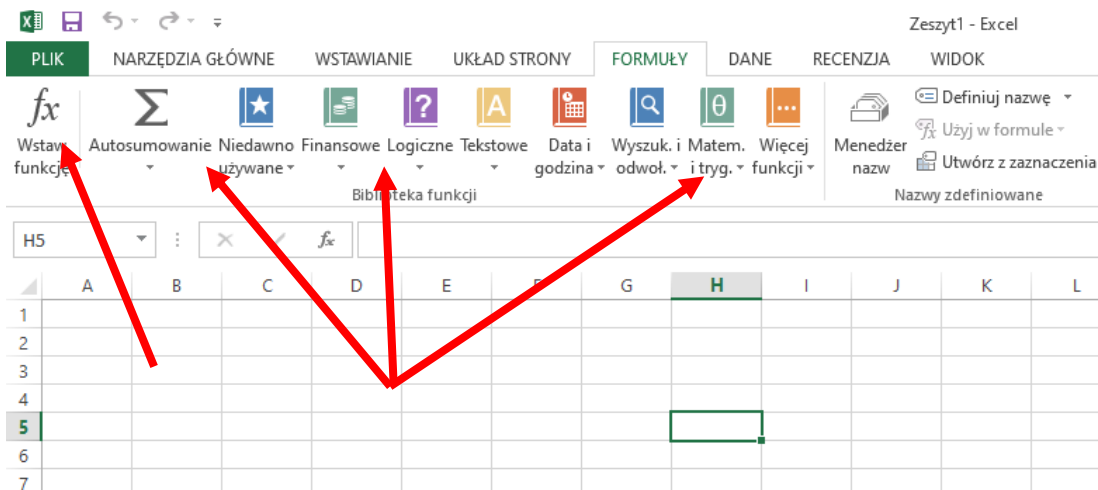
Zeszyt1 - Excel

PLIK NARZĘDZIA GŁÓWNE WSTAWIANIE UKŁAD STRONY FORMUŁY DANE RECENZJA WIDOK

$fx$ Wstaw funkcję

Autosumowanie

Niedawno używane

Finansowe

Logiczne

Tekstowe

Data i godzina

Wyszuk. i odwoł.

Matem. i tryg.

Więcej funkcji

Biblioteka funkcji

Menedżer nazw

Definiuj nazwę

Użyj w formule

Utwórz z zaznaczenia

Nazwy zdefiniowane

H5

$fx$

| | A | B | C | D | E | F | G | H | I | J | K | L |
|---|---|---|---|---|---|---|---|---|---|---|---|---|
| 1 | | | | | | | | | | | | |
| 2 | | | | | | | | | | | | |
| 3 | | | | | | | | | | | | |
| 4 | | | | | | | | | | | | |
| 5 | | | | | | | | | | | | |
| 6 | | | | | | | | | | | | |
| 7 | | | | | | | | | | | | |